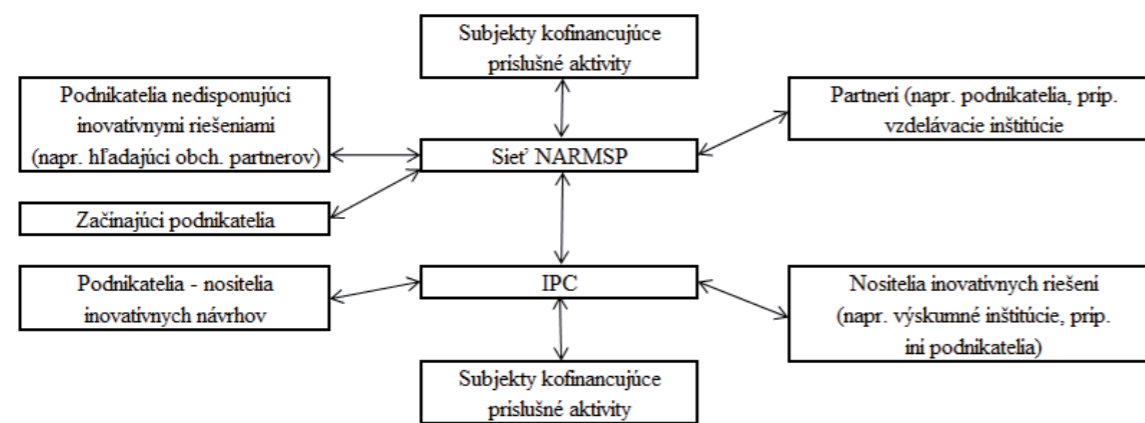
Subjekty kofinancujúce príslušné aktivity

Podnikatelia nedisponujúci inovatívnymi riešeniami (napr. hľadajúci obch. partnerov)

Partneri (napr. podnikatelia, príp. vzdelávacie inštitúcie

Sieť NARMSP

Začínajúci podnikatelia

Podnikatelia - nositelia inovatívnych návrhov

IPC

Nositelia inovatívnych riešení (napr. výskumné inštitúcie, príp. iní podnikatelia)

Subjekty kofinancujúce príslušné aktivity